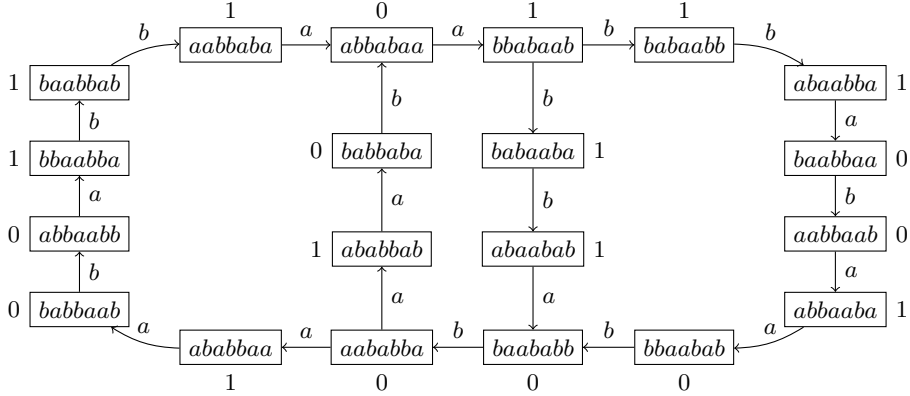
1 0 1 1

$b$ $aabbaba$ $a$ $abbabaa$ $a$ $bbabaab$ $b$ $babaabb$ $b$

1 $baabbab$

$abaabba$ 1

$b$ $b$ $b$ $a$

1 $bbaabba$

0 $babbaba$

$babaaba$ 1

$baabbaa$ 0

$a$ $a$ $b$ $b$

0 $abbaabb$

1 $ababbab$

$abaabab$ 1

$aabbaab$ 0

$b$ $a$ $a$ $a$

0 $babbaab$

$abbaaba$ 1

$a$ $ababbaa$ $a$ $aababba$ $b$ $baababb$ $b$ $bbaabab$ $a$

1 0 0 0